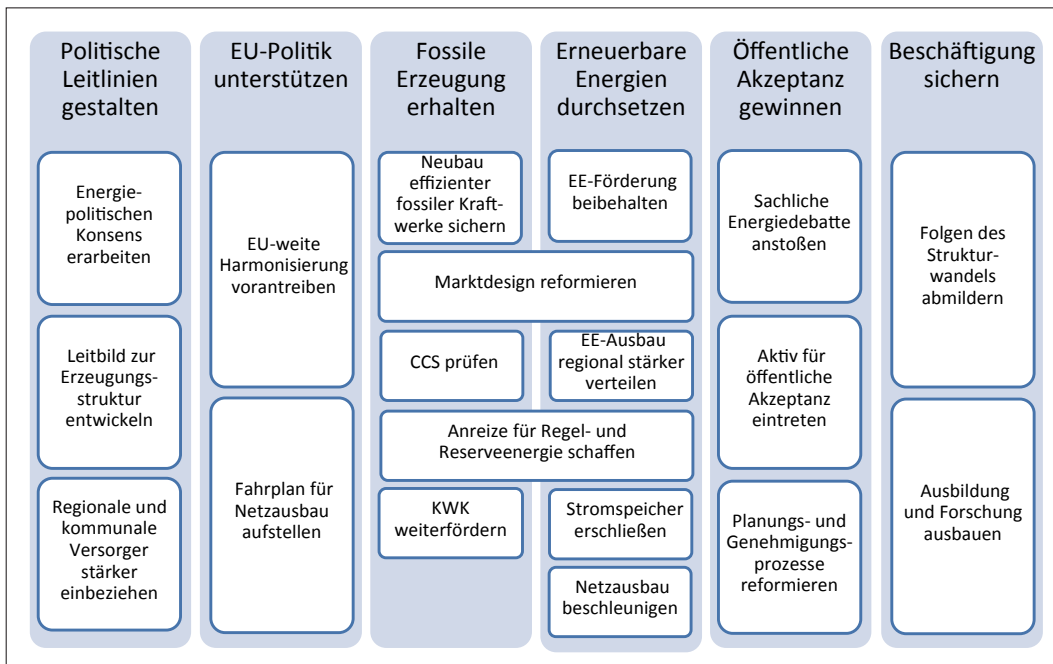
Politische Leitlinien gestalten

Energiepolitischen Konsens erarbeiten

Leitbild zur Erzeugungsstruktur entwickeln

Regionale und kommunale Versorger stärker einbeziehen

EU-Politik unterstützen

EU-weite Harmonisierung vorantreiben

Fahrplan für Netzausbau aufstellen

Fossile Erzeugung erhalten

Neubau effizienter fossiler Kraftwerke sichern

Erneuerbare Energien durchsetzen

EE-Förderung beibehalten

Marktdesign reformieren

CCS prüfen

EE-Ausbau regional stärker verteilen

Anreize für Regel- und Reserveenergie schaffen

KWK weiterfördern

Stromspeicher erschließen

Netzausbau beschleunigen

Öffentliche Akzeptanz gewinnen

Sachliche Energiedebatte anstoßen

Aktiv für öffentliche Akzeptanz eintreten

Planungs- und Genehmigungsprozesse reformieren

Beschäftigung sichern

Folgen des Strukturwandels abmildern

Ausbildung und Forschung ausbauen